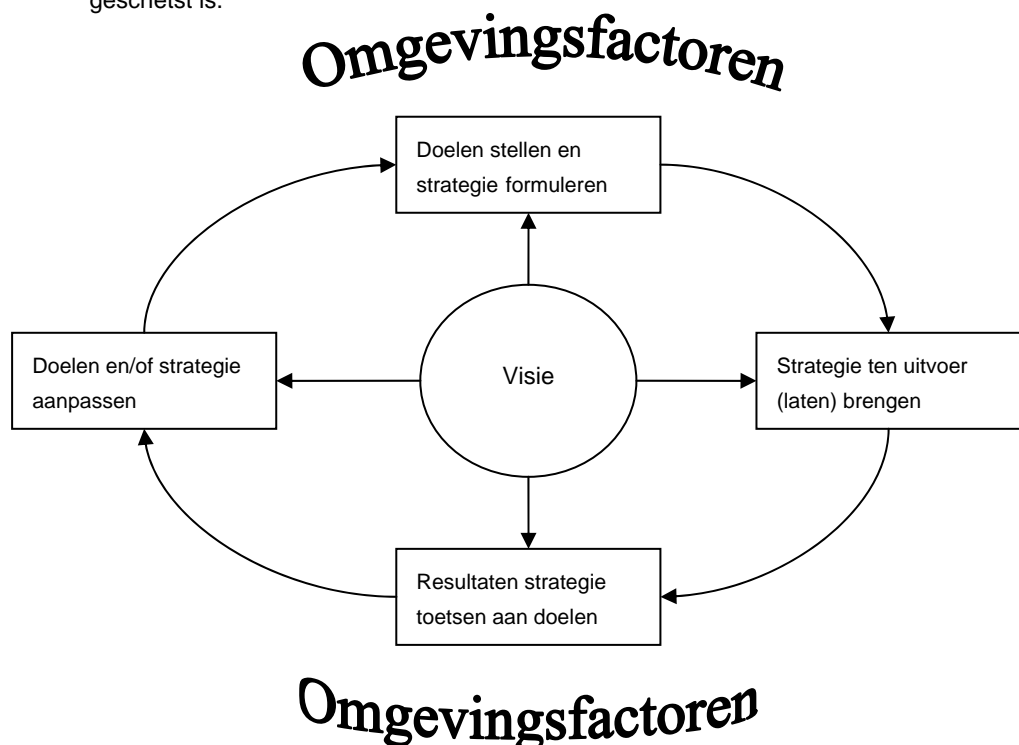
geschetst is.

Omgevingsfactoren

Doelen stellen en strategie formuleren

Doelen en/of strategie aanpassen

Visie

Strategie ten uitvoer (laten) brengen

Resultaten strategie toetsen aan doelen

Omgevingsfactoren